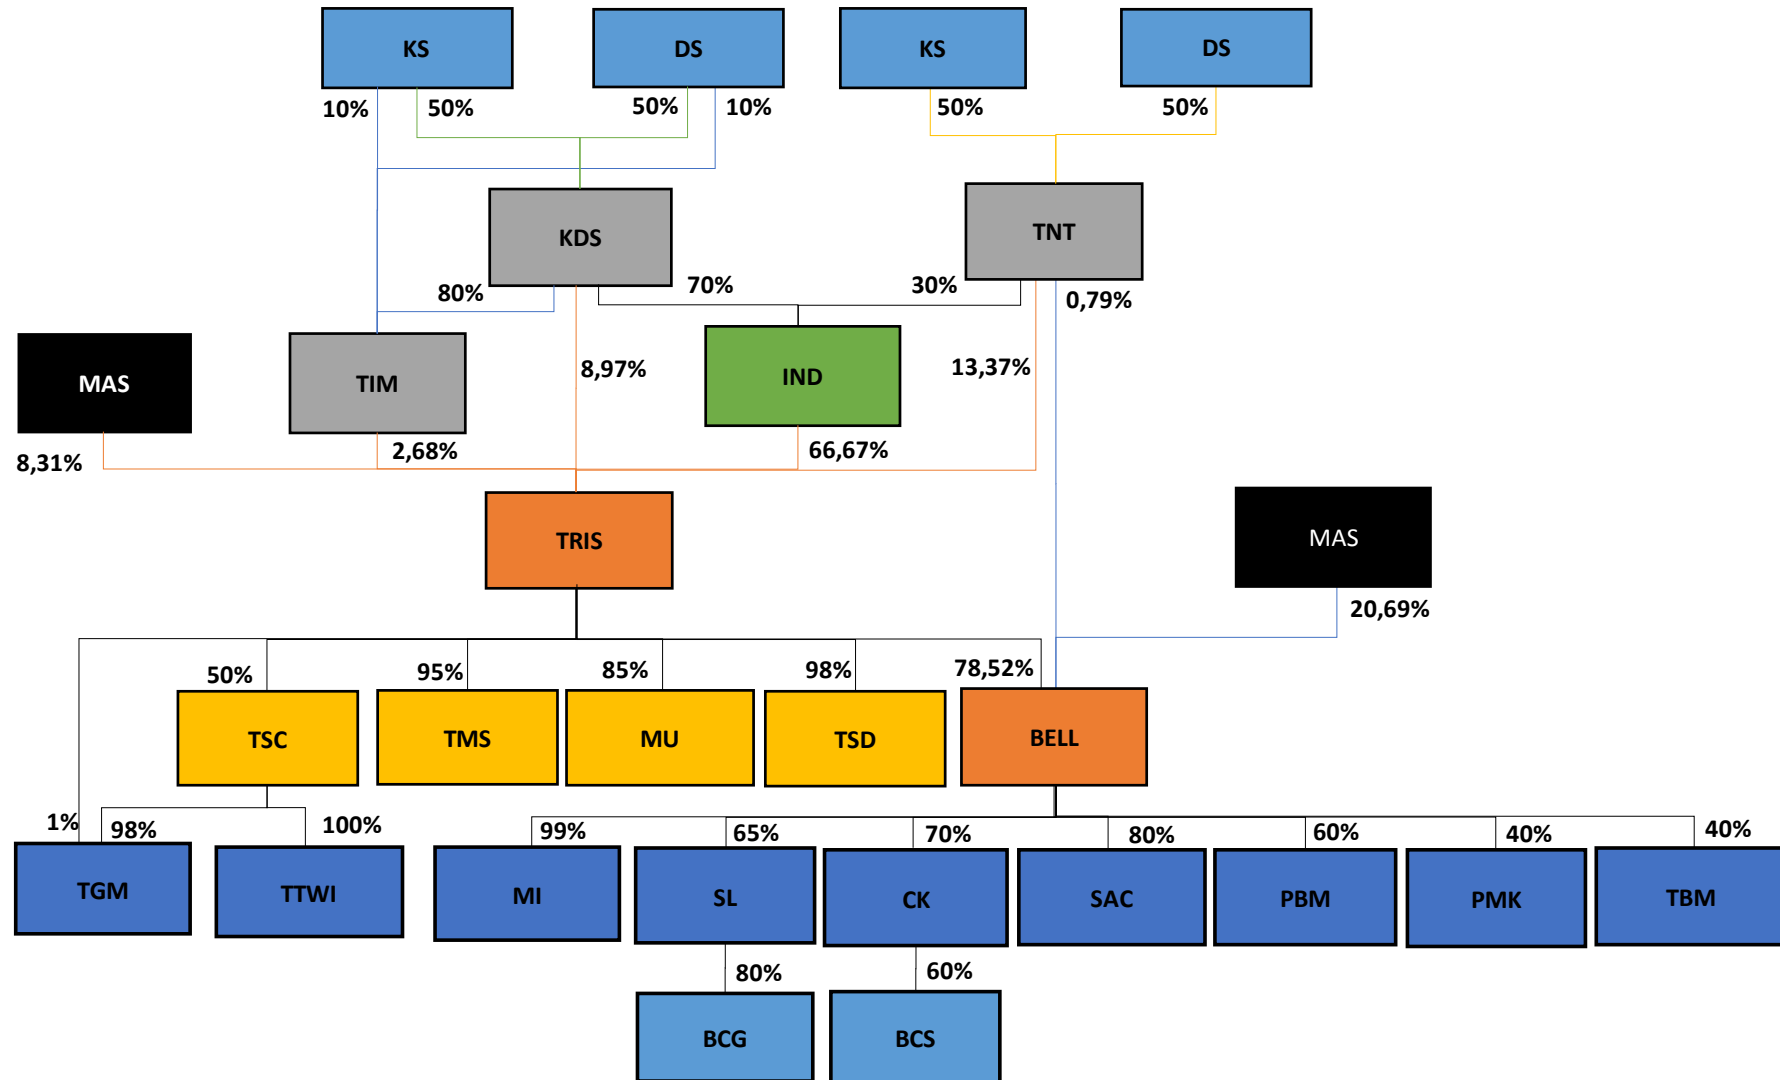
KS
DS
KS
DS
10%
50%
50%
10%
50%
50%
KDS
TNT
80%
70%
30%
0,79%
MAS
TIM
8,97%
IND
13,37%
8,31%
2,68%
66,67%
TRIS
MAS
20,69%
50%
95%
85%
98%
78,52%
TSC
TMS
MU
TSD
BELL
1%
98%
100%
99%
65%
70%
80%
60%
40%
40%
TGM
TTWI
MI
SL
CK
SAC
PBM
PMK
TBM
80%
60%
BCG
BCS